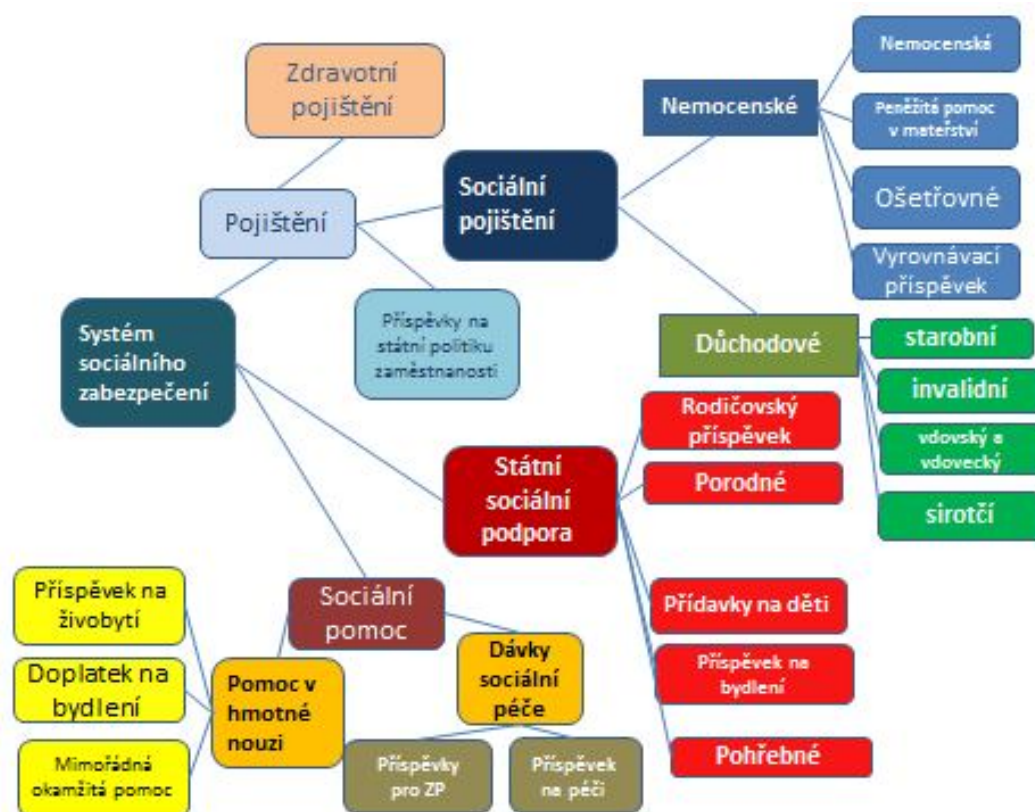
Zdravotní pojištění

Pojištění

Sociální pojištění

Nemocenské

Nemocenská

Peněžitá pomoc v mateřství

Ošetřovné

Vyrovnávací příspěvek

Příspěvky na státní politiku zaměstnanosti

Důchodové

starobní

invalidní

vdovský a vdovecký

sirotčí

Systém sociálního zabezpečení

Rodičovský příspěvek

Porodné

Státní sociální podpora

Přídavky na děti

Příspěvek na bydlení

Pohřebné

Sociální pomoc

Dávky sociální péče

Příspěvek na živobytí

Doplatek na bydlení

Mimořádná okamžitá pomoc

Pomoc v hmotné nouzi

Příspěvky pro ZP

Příspěvek na péči